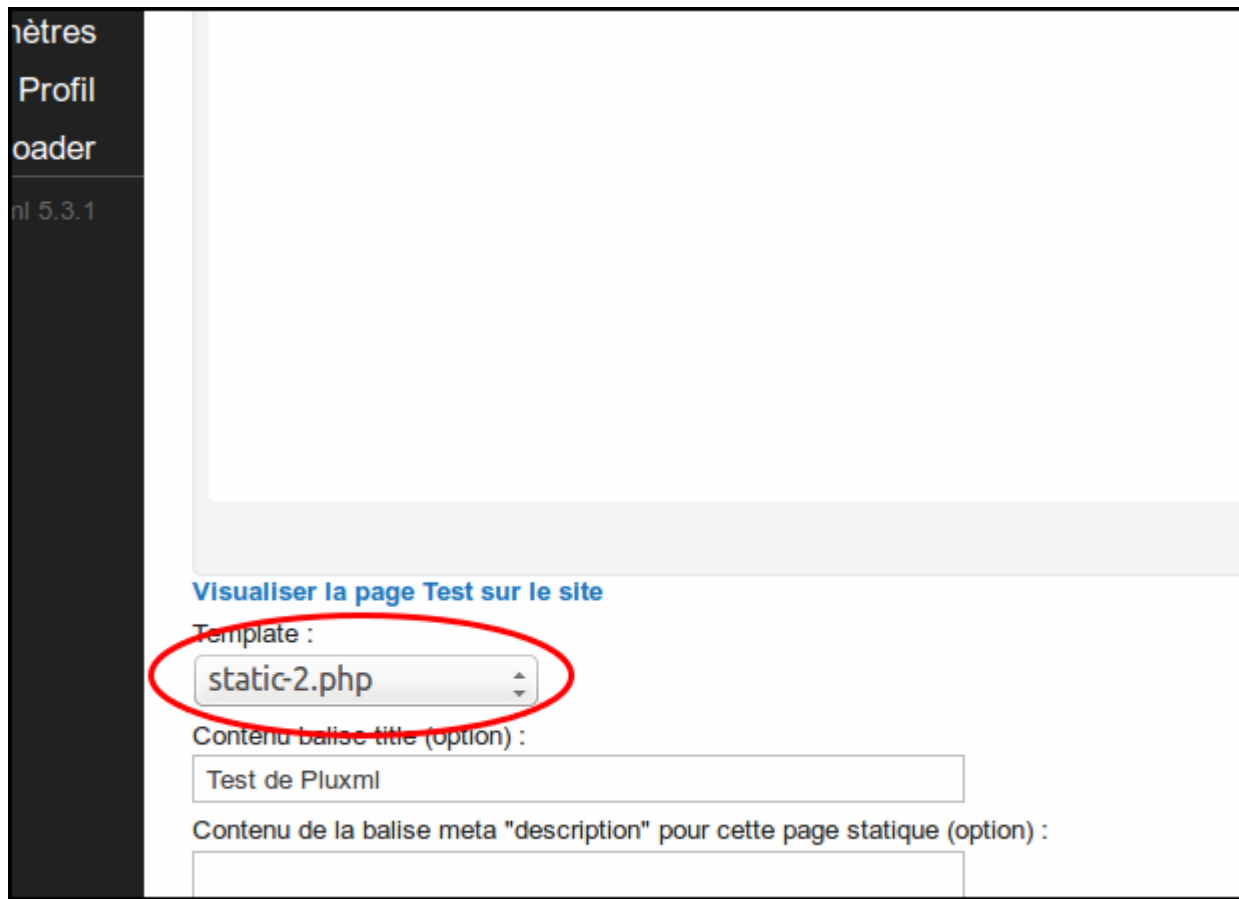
nètres
Profil
oader
nl 5.3.1

Visualiser la page Test sur le site
Template :
static-2.php
Contenu balise title (option) :
Test de Pluxml
Contenu de la balise meta "description" pour cette page statique (option) :